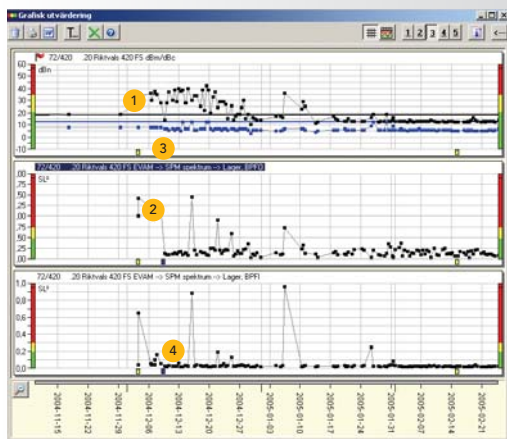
Grafisk utvärdering

1 2 3 4 5

72/420 20 Riktvals 420 FS dBm/dBc

dBm

60
50
40
30
20
10
0
-10

1

3

72/420 20 Riktvals 420 FS EVAM -> SPM spektrum -> Lager, BPFI

SL²

,00
,75
,50
,25
,00
,75
,50
,25
,00

2

72/420 20 Riktvals 420 FS EVAM -> SPM spektrum -> Lager, BPFI

SL²

1,0
0,8
0,6
0,4
0,2
0,0

4

2004-11-15
2004-11-22
2004-11-29
2004-12-06
2004-12-13
2004-12-20
2004-12-27
2005-01-03
2005-01-10
2005-01-17
2005-01-24
2005-01-31
2005-02-07
2005-02-14
2005-02-21